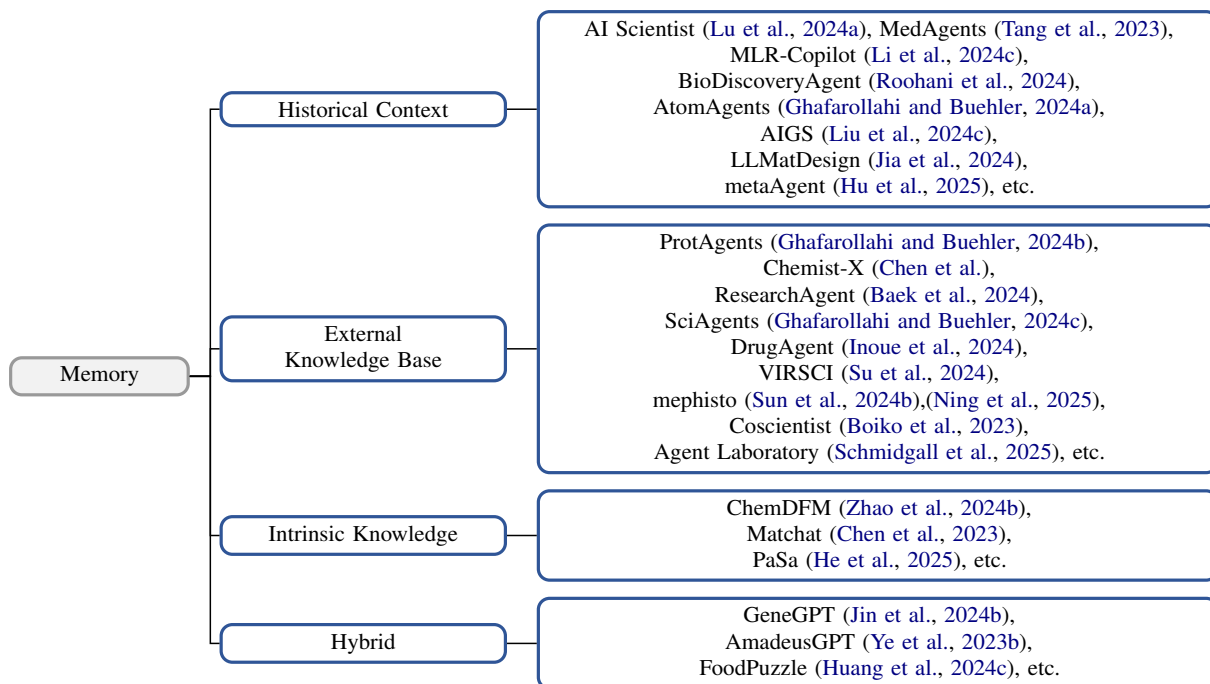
Memory

Historical Context

AI Scientist (Lu et al., 2024a), MedAgents (Tang et al., 2023), MLR-Copilot (Li et al., 2024c), BioDiscoveryAgent (Roohani et al., 2024), AtomAgents (Ghafarollahi and Buehler, 2024a), AIGS (Liu et al., 2024c), LLMatDesign (Jia et al., 2024), metaAgent (Hu et al., 2025), etc.

External Knowledge Base

ProtAgents (Ghafarollahi and Buehler, 2024b), Chemist-X (Chen et al.), ResearchAgent (Baek et al., 2024), SciAgents (Ghafarollahi and Buehler, 2024c), DrugAgent (Inoue et al., 2024), VIRSCI (Su et al., 2024), mephisto (Sun et al., 2024b),(Ning et al., 2025), Coscientist (Boiko et al., 2023), Agent Laboratory (Schmidgall et al., 2025), etc.

Intrinsic Knowledge

ChemDFM (Zhao et al., 2024b), Matchat (Chen et al., 2023), PaSa (He et al., 2025), etc.

Hybrid

GeneGPT (Jin et al., 2024b), AmadeusGPT (Ye et al., 2023b), FoodPuzzle (Huang et al., 2024c), etc.